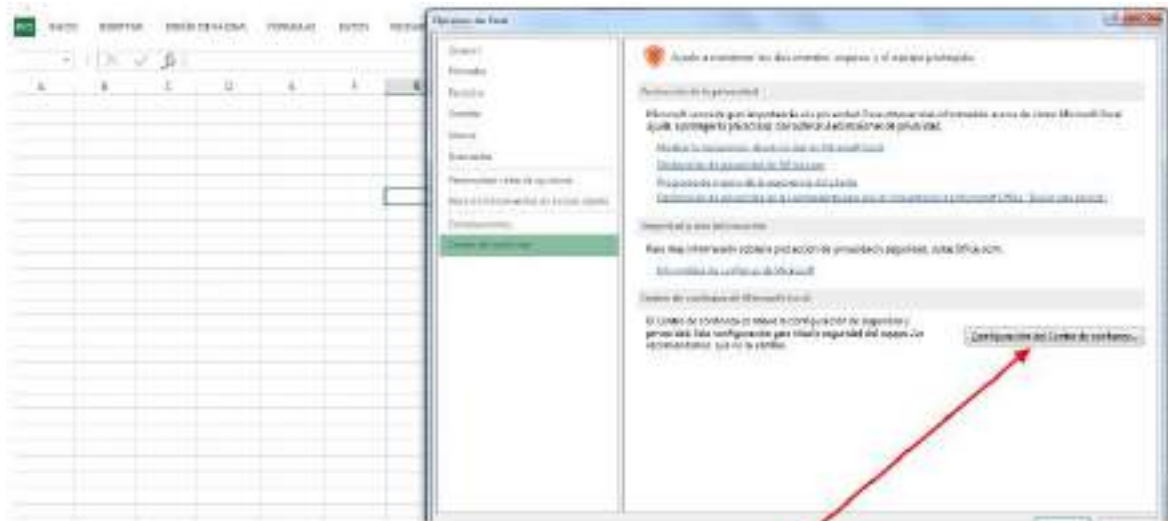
ARCHIVO INICIO INSERTAR DISEÑO DE PÁGINA FÓRMULAS DATOS

A B C D E F

Opciones de Excel

General
Fórmulas
Revisión
Guardar
Idioma
Avanzadas
Personalizar cinta de opciones
Barra de herramientas de acceso rápido
Complementos
Centro de confianza

Ayuda a mantener los documentos seguros y el equipo protegido.

Protección de la privacidad

Microsoft concede gran importancia a su privacidad. Para obtener más información acerca de cómo Microsoft Excel ayuda a proteger su privacidad, consulte las declaraciones de privacidad.

Mostrar la declaración de privacidad de Microsoft Excel
Declaración de privacidad de Office.com
Programa para la mejora de la experiencia del usuario
Declaración de privacidad de la comunicación para las herramientas de Microsoft Office

Seguridad y más información

Para obtener más información sobre protección de privacidad y seguridad, visite Office.com.

Informática de confianza de Microsoft

Centro de confianza de Microsoft Excel

El Centro de confianza contiene la configuración de seguridad y privacidad. Esta configuración ayuda a mantener la seguridad del equipo. No recomendamos que se cambie.

Configuración del Centro de confianza...